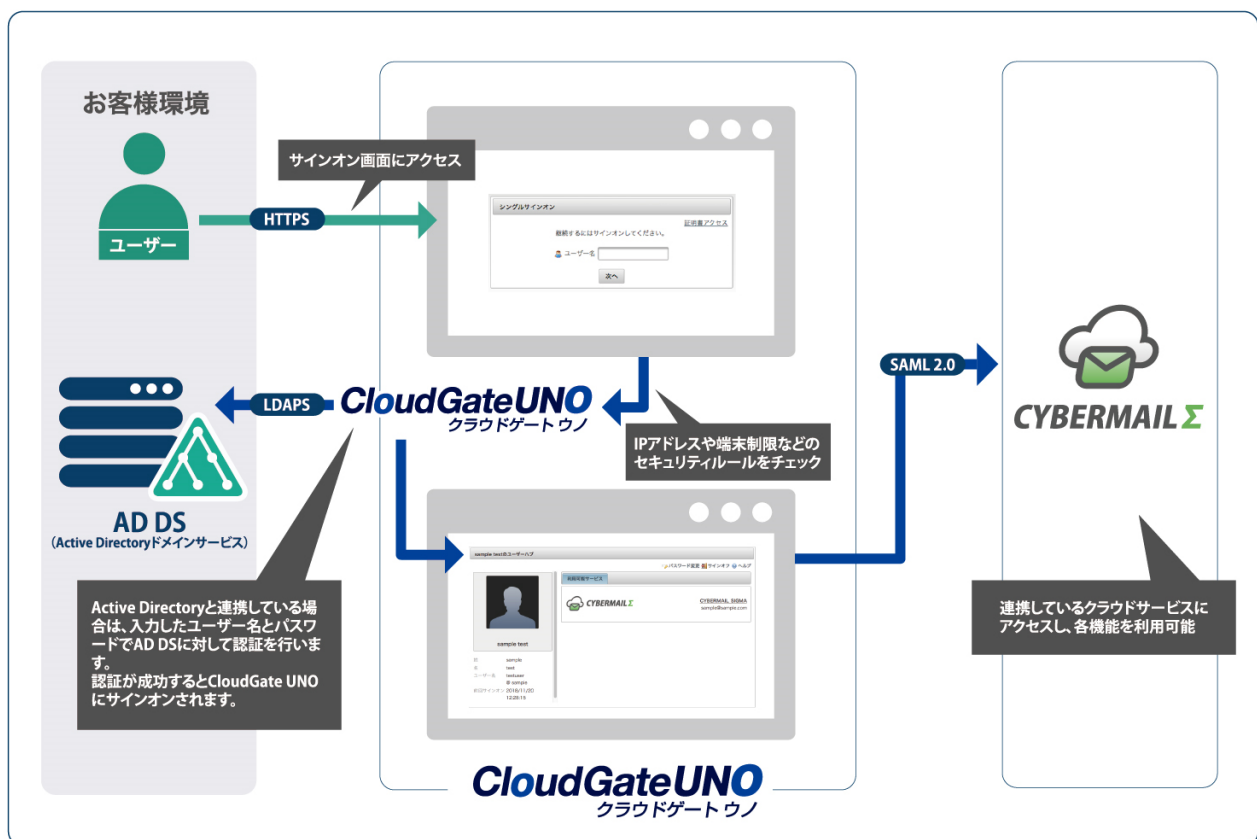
お客様環境

サインオン画面にアクセス

HTTPS

ユーザー

シングルサインオン

証明書アクセス

継続するにはサインオンしてください。

ユーザー名

次へ

LDAPS

CloudGateUNO
クラウドゲートウノ

IPアドレスや端末制限などのセキュリティルールをチェック

SAML 2.0

CYBERMAIL Σ

AD DS
(Active Directoryドメインサービス)

sample textのユーザーハブ

パスワード変更 サインオフ ヘルプ

利用可能サービス

CYBERMAIL Σ

CYBERMAIL SIGMA
sample@sample.com

sample text

姓 sample
名 text
ユーザー名 testuser
sample
前回サインオン 2018/11/20 12:28:19

Active Directoryと連携している場合は、入力したユーザー名とパスワードでAD DSに対して認証を行います。
認証が成功するとCloudGate UNOにサインオンされます。

連携しているクラウドサービスにアクセスし、各機能を利用可能

CloudGateUNO
クラウドゲートウノ